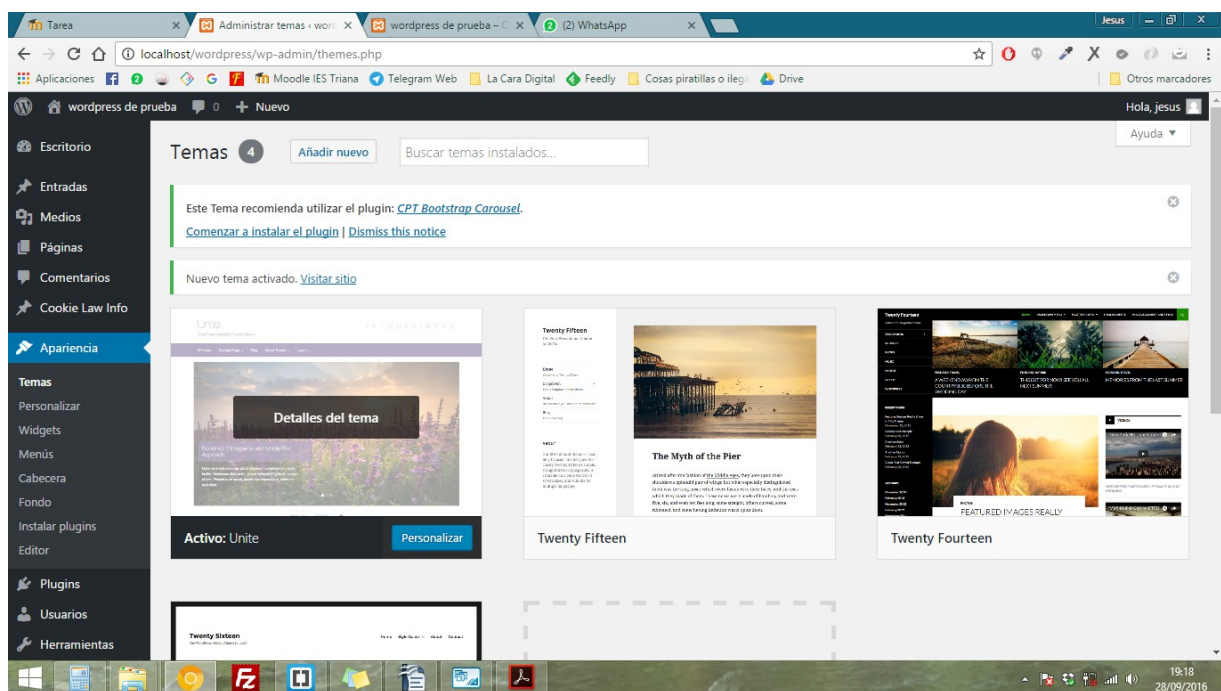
Tarea × Administrar temas ‹ word × wordpress de prueba – C × (2) WhatsApp ×

Jesus

localhost/wordpress/wp-admin/themes.php

Aplicaciones Moodle IES Triana Telegram Web La Cara Digital Feedly Cosas piratillas o ilega Drive Otros marcadores

wordpress de prueba 0 + Nuevo Hola, jesus

Escritorio
Entradas
Medios
Páginas
Comentarios
Cookie Law Info
Apariencia
Temas
Personalizar
Widgets
Menús
Cabecera
Fondo
Instalar plugins
Editor
Plugins
Usuarios
Herramientas

Ayuda ▼

Temas 4 Añadir nuevo Buscar temas instalados...

Este Tema recomienda utilizar el plugin: CPT Bootstrap Carousel.

Comenzar a instalar el plugin | Dismiss this notice

Nuevo tema activado. Visitar sitio

Unite

Detalles del tema

Activo: Unite Personalizar

Twenty Fifteen

The Myth of the Pier

Twenty Fifteen

Twenty Fourteen

FEATURED IMAGES REALLY

Twenty Fourteen

Twenty Sixteen

19:18
28/09/2016